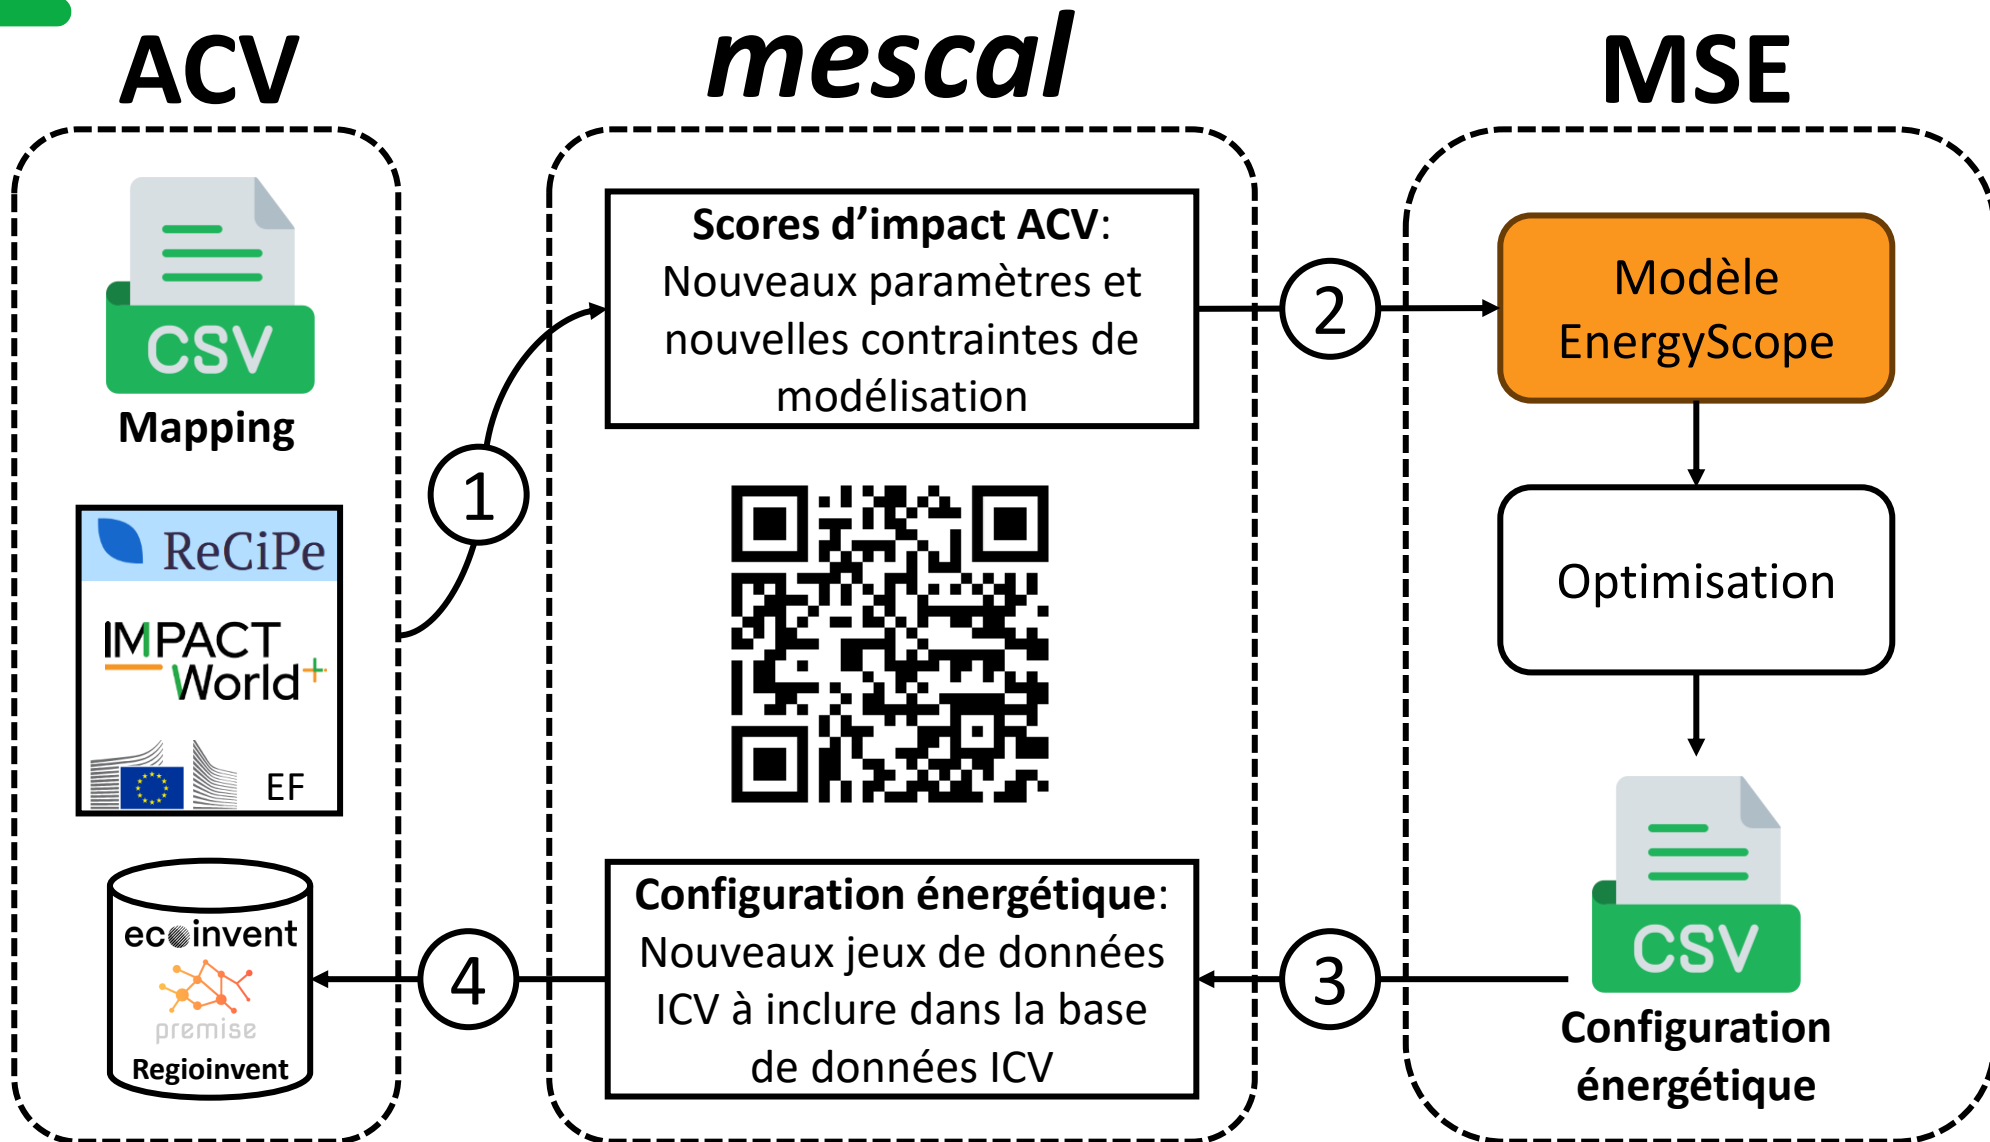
ACV

mescal

MSE

CSV

Mapping

ReCiPe

IMPACT World+

EF

ecoinvent

premise

Regioinvent

1

Scores d'impact ACV: Nouveaux paramètres et nouvelles contraintes de modélisation

2

Modèle EnergyScope

Optimisation

CSV

Configuration énergétique

3

Configuration énergétique: Nouveaux jeux de données ICV à inclure dans la base de données ICV

4